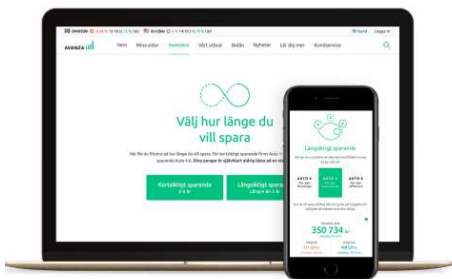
AVANZA
Hem Mina sidor Investera Vårt utbud Börsen Nyheter Lär dig mer Kundservice
Välj hur länge du vill spara
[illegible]
Kortsiktigt sparande
Långsiktigt sparande
Långsiktigt sparande
AUTO
AUTO
AUTO
350 734 kr